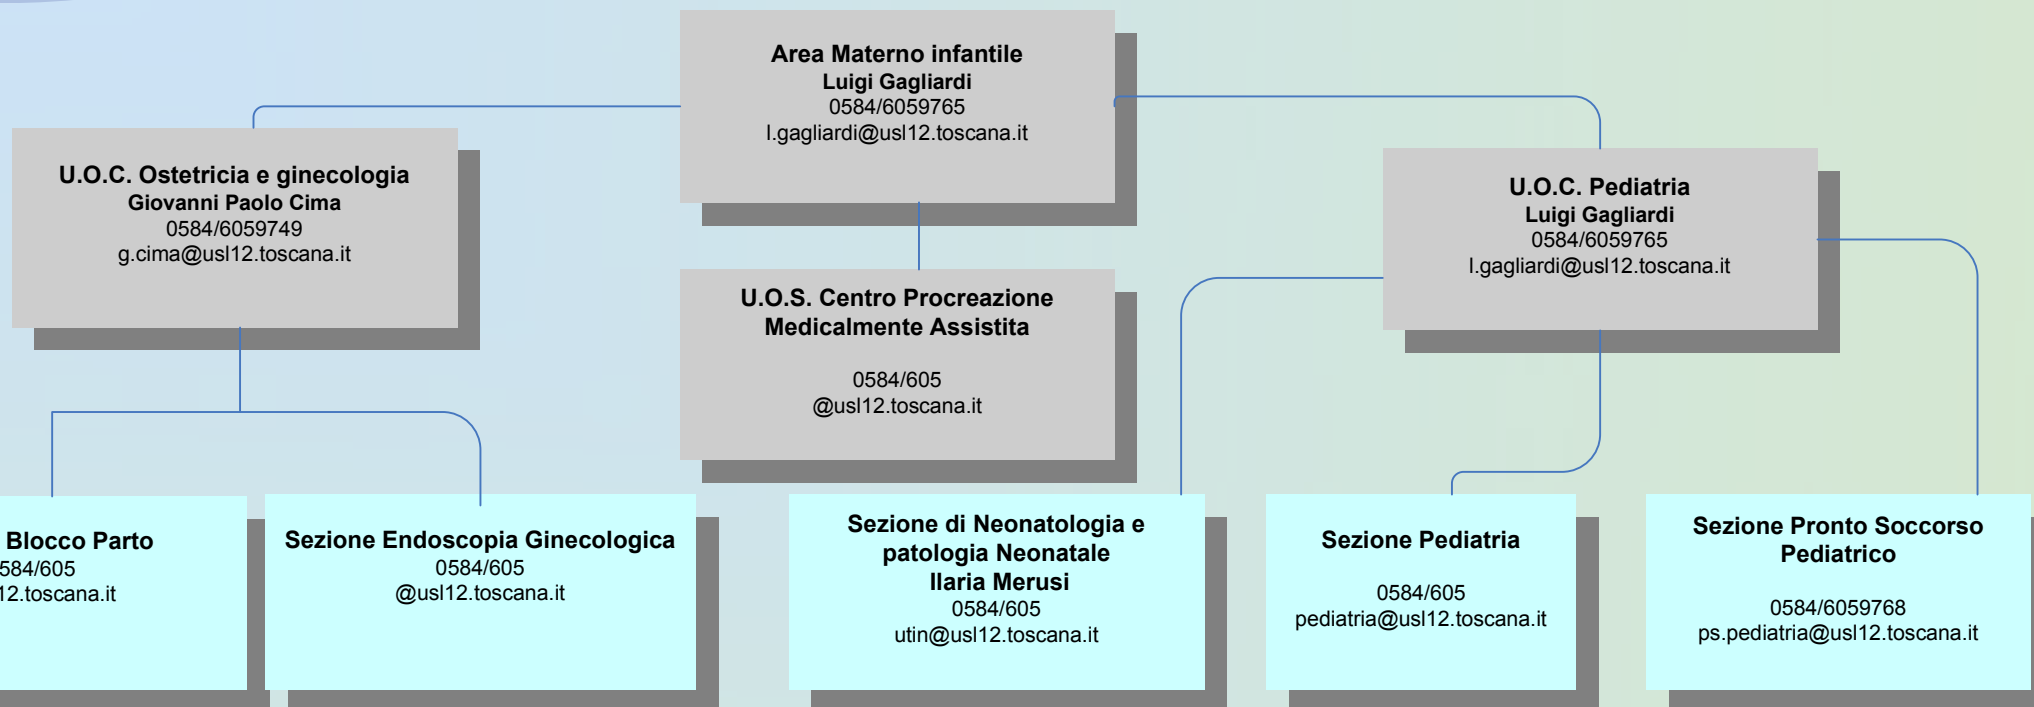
Area Materno infantile
Luigi Gagliardi
0584/6059765
l.gagliardi@usl12.toscana.it

U.O.C. Ostetricia e ginecologia
Giovanni Paolo Cima
0584/6059749
g.cima@usl12.toscana.it

U.O.S. Centro Procreazione Medicalmente Assistita

0584/605
@usl12.toscana.it

U.O.C. Pediatria
Luigi Gagliardi
0584/6059765
l.gagliardi@usl12.toscana.it

Blocco Parto
584/605
12.toscana.it

Sezione Endoscopia Ginecologica
0584/605
@usl12.toscana.it

Sezione di Neonatologia e patologia Neonatale
Ilaria Merusi
0584/605
utin@usl12.toscana.it

Sezione Pediatria

0584/605
pediatria@usl12.toscana.it

Sezione Pronto Soccorso Pediatrico

0584/6059768
ps.pediatria@usl12.toscana.it